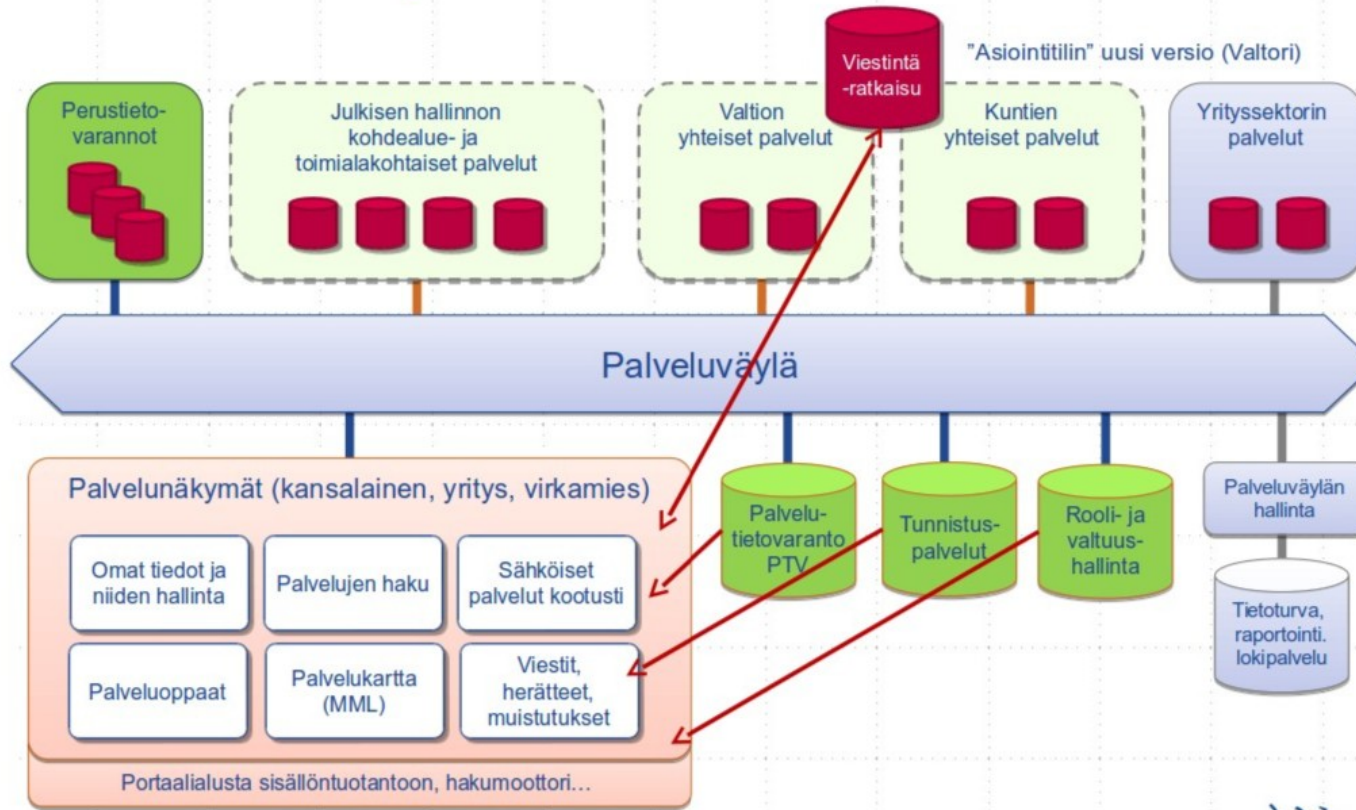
Viestintä -ratkaisu

"Asiointitilin" uusi versio (Valtori)

Perustietovarannot

Julkisen hallinnon kohdealue- ja toimialakohtaiset palvelut

Valtion yhteiset palvelut

Kuntien yhteiset palvelut

Yrityssektorin palvelut

Palveluväylä

Palvelunäkymät (kansalainen, yritys, virkamies)

Omat tiedot ja niiden hallinta

Palvelujen haku

Sähköiset palvelut kootusti

Palveluoppaat

Palvelukartta (MML)

Viestit, herätteet, muistutukset

Portaalialusta sisällöntuotantoon, hakumoottori...

Palvelutietovaranto PTV

Tunnistuspalvelut

Rooli- ja valtuushallinta

Palveluväylän hallinta

Tietoturva, raportointi. lokipalvelu